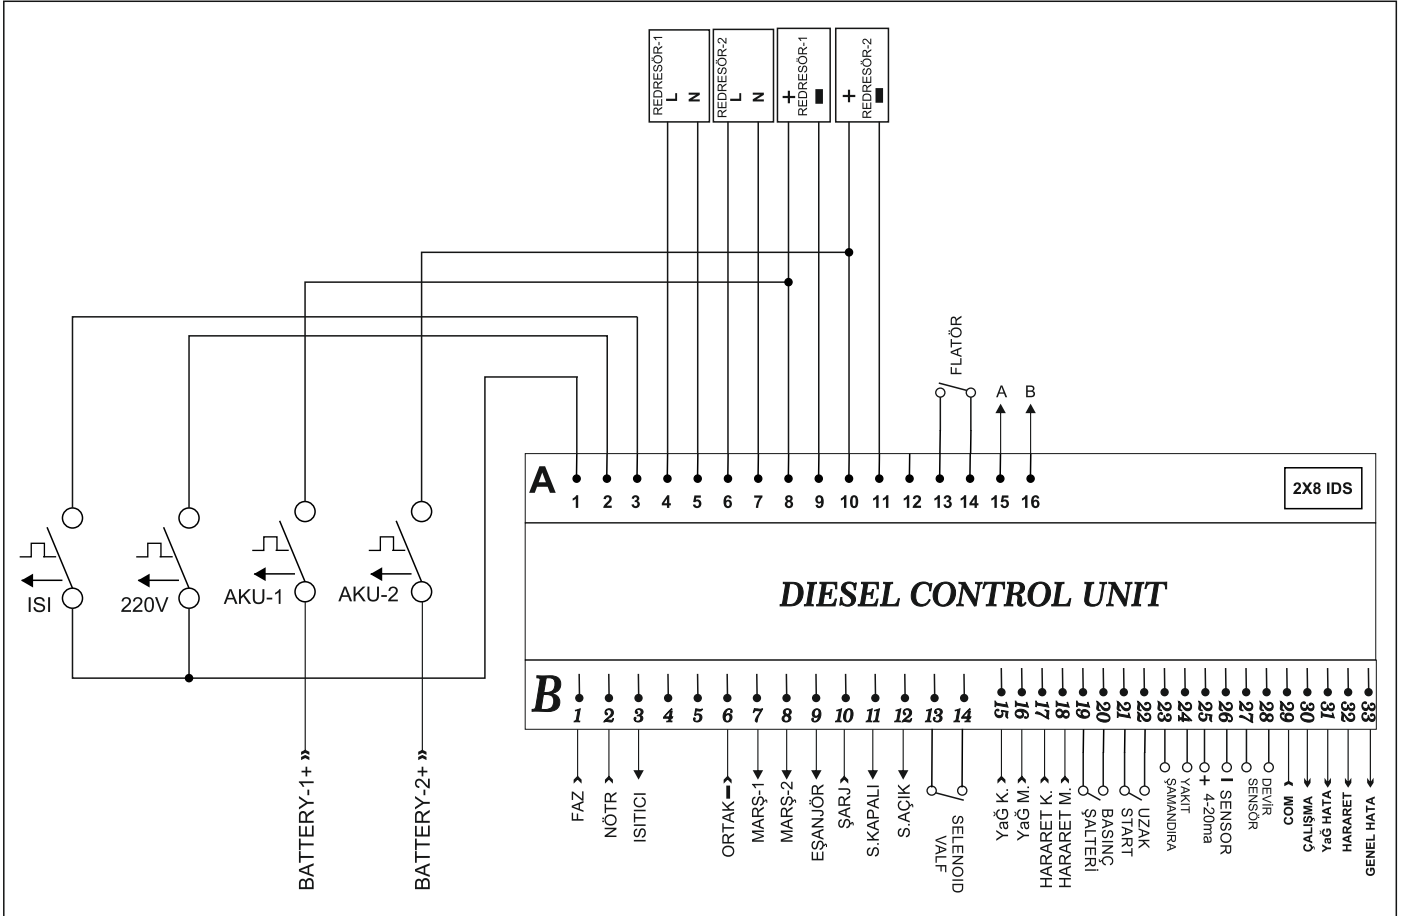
REDRESÖR-1 L N
REDRESÖR-2 L N
+ REDRESÖR-1 ▬
+ REDRESÖR-2 ▬

FLATÖR
A B

A
1 2 3 4 5 6 7 8 9 10 11 12 13 14 15 16
2X8 IDS

ISI
220V
AKU-1
AKU-2

DIESEL CONTROL UNIT

B
1 2 3 4 5 6 7 8 9 10 11 12 13 14 15 16 17 18 19 20 21 22 23 24 25 26 27 28 29 30 31 32 33

BATTERY-1+
BATTERY-2+

FAZ
NÖTR
ISITICI
ORTAK
MARŞ-1
MARŞ-2
EŞANJÖR
ŞARJ
S.KAPALI
S.AÇIK
SELENOID VALF
YaĞ K.
YaĞ M.
HARARET K.
HARARET M.
ŞALTERİ
BASINÇ
START
UZAK
ŞAMANDIRA
YAKIT
+ 4-20ma
I SENSOR
SENSÖR
DEVİR
COM
ÇALIŞMA
YaĞ HATA
HARARET
GENEL HATA